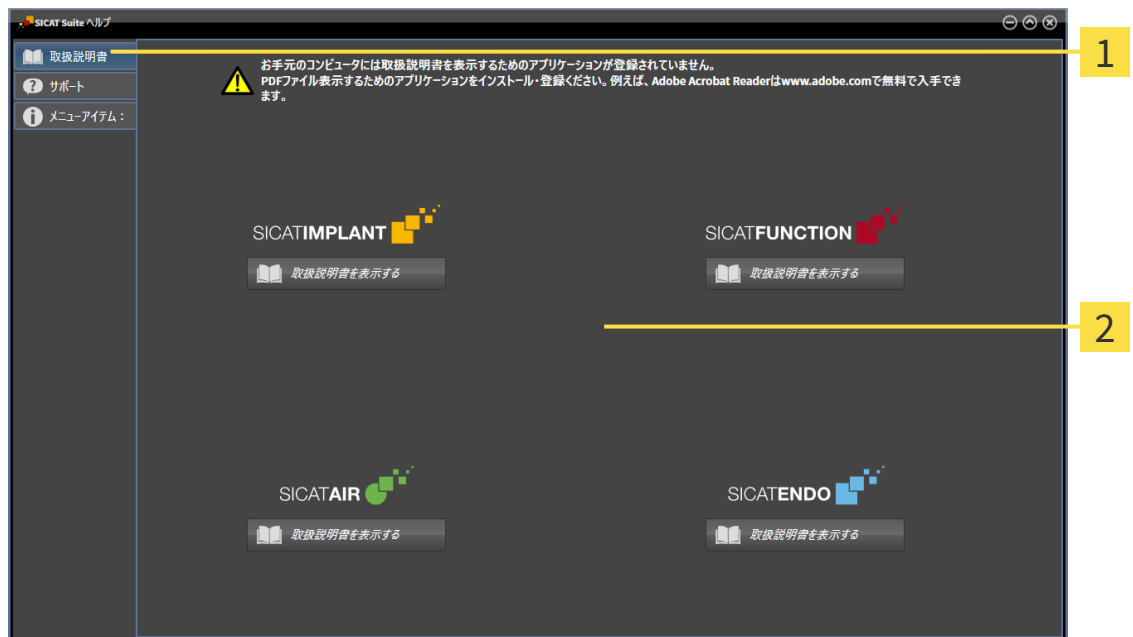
SICAT Suite ヘルプ

取扱説明書
サポート
メニューアイテム：

お手元のコンピュータには取扱説明書を表示するためのアプリケーションが登録されていません。
PDFファイル表示するためのアプリケーションをインストール・登録ください。例えば、Adobe Acrobat Readerはwww.adobe.comで無料で入手できます。

SICATIMPLANT
取扱説明書を表示する

SICATFUNCTION
取扱説明書を表示する

SICATAIR
取扱説明書を表示する

SICATENDO
取扱説明書を表示する

1
2